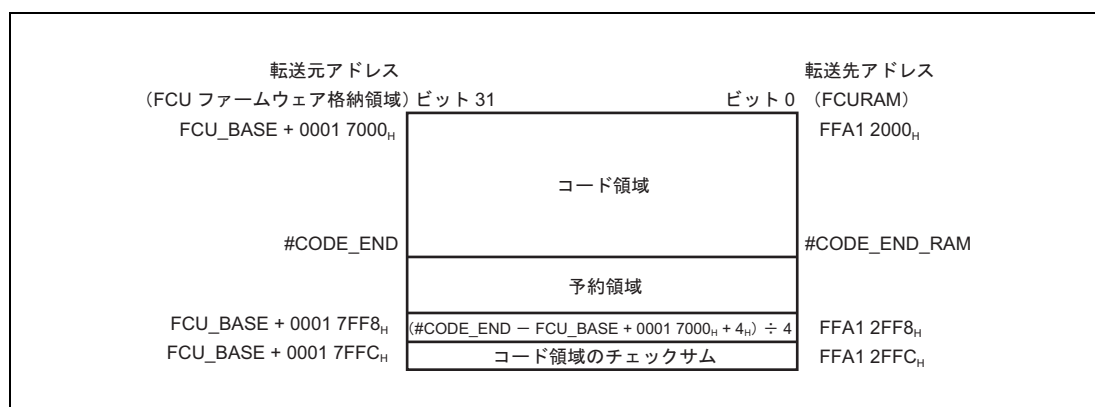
転送元アドレス

（FCU ファームウェア格納領域）ビット 31

ビット 0 （FCURAM）

転送先アドレス

FCU_BASE + 0001 $7000_H$

FFA1 $2000_H$

コード領域

#CODE_END

#CODE_END_RAM

予約領域

FCU_BASE + 0001 $7FF8_H$

（#CODE_END − FCU_BASE + 0001 $7000_H$ + $4_H$）÷ 4

FFA1 $2FF8_H$

FCU_BASE + 0001 $7FFC_H$

コード領域のチェックサム

FFA1 $2FFC_H$